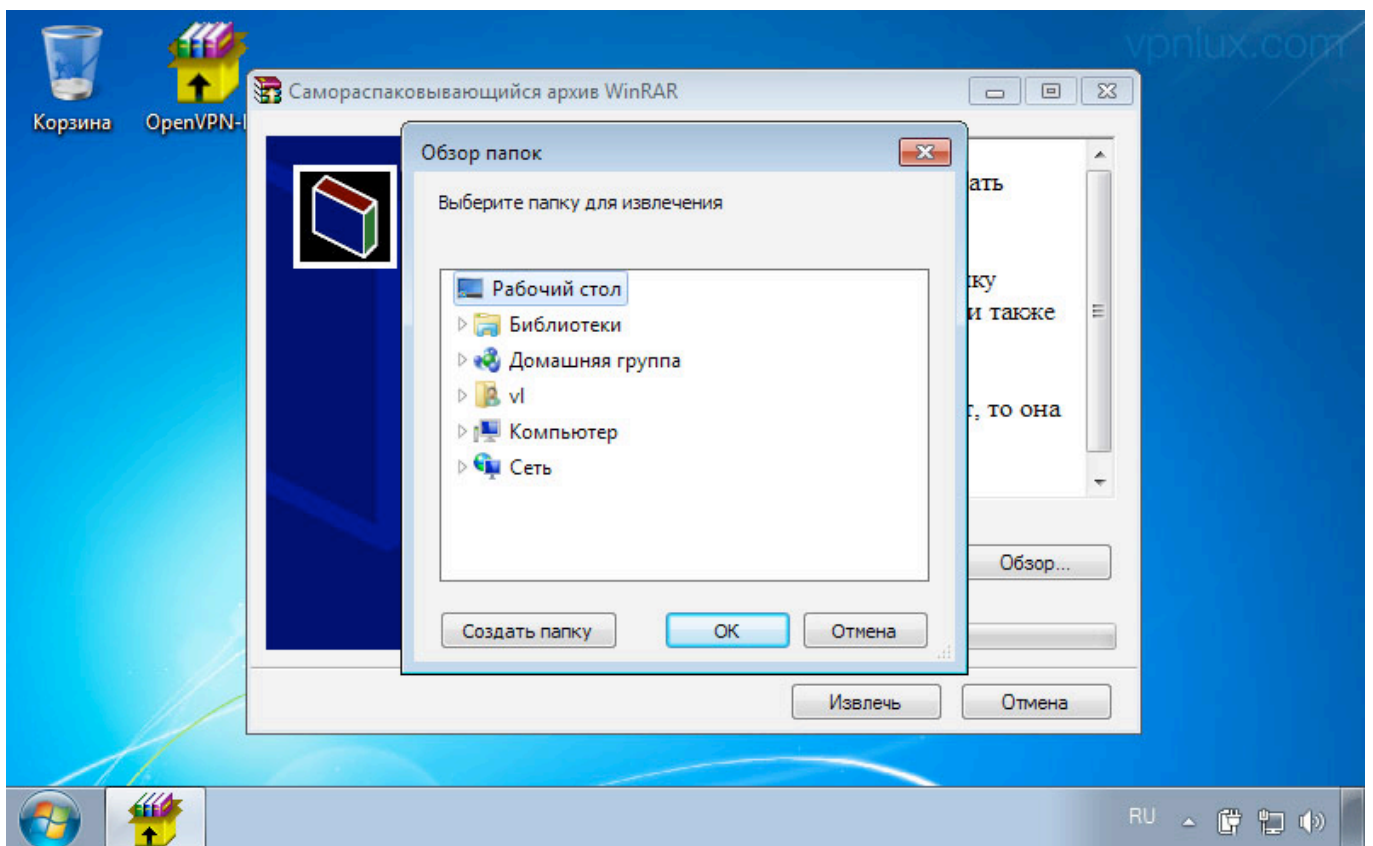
vpnlux.com

Корзина

OpenVPN-

Самораспаковывающийся архив WinRAR

ать

ку
и также

, то она

Обзор...

Извлечь

Отмена

Обзор папок

Выберите папку для извлечения

Рабочий стол
Библиотеки
Домашняя группа
vl
Компьютер
Сеть

Создать папку

OK

Отмена

RU